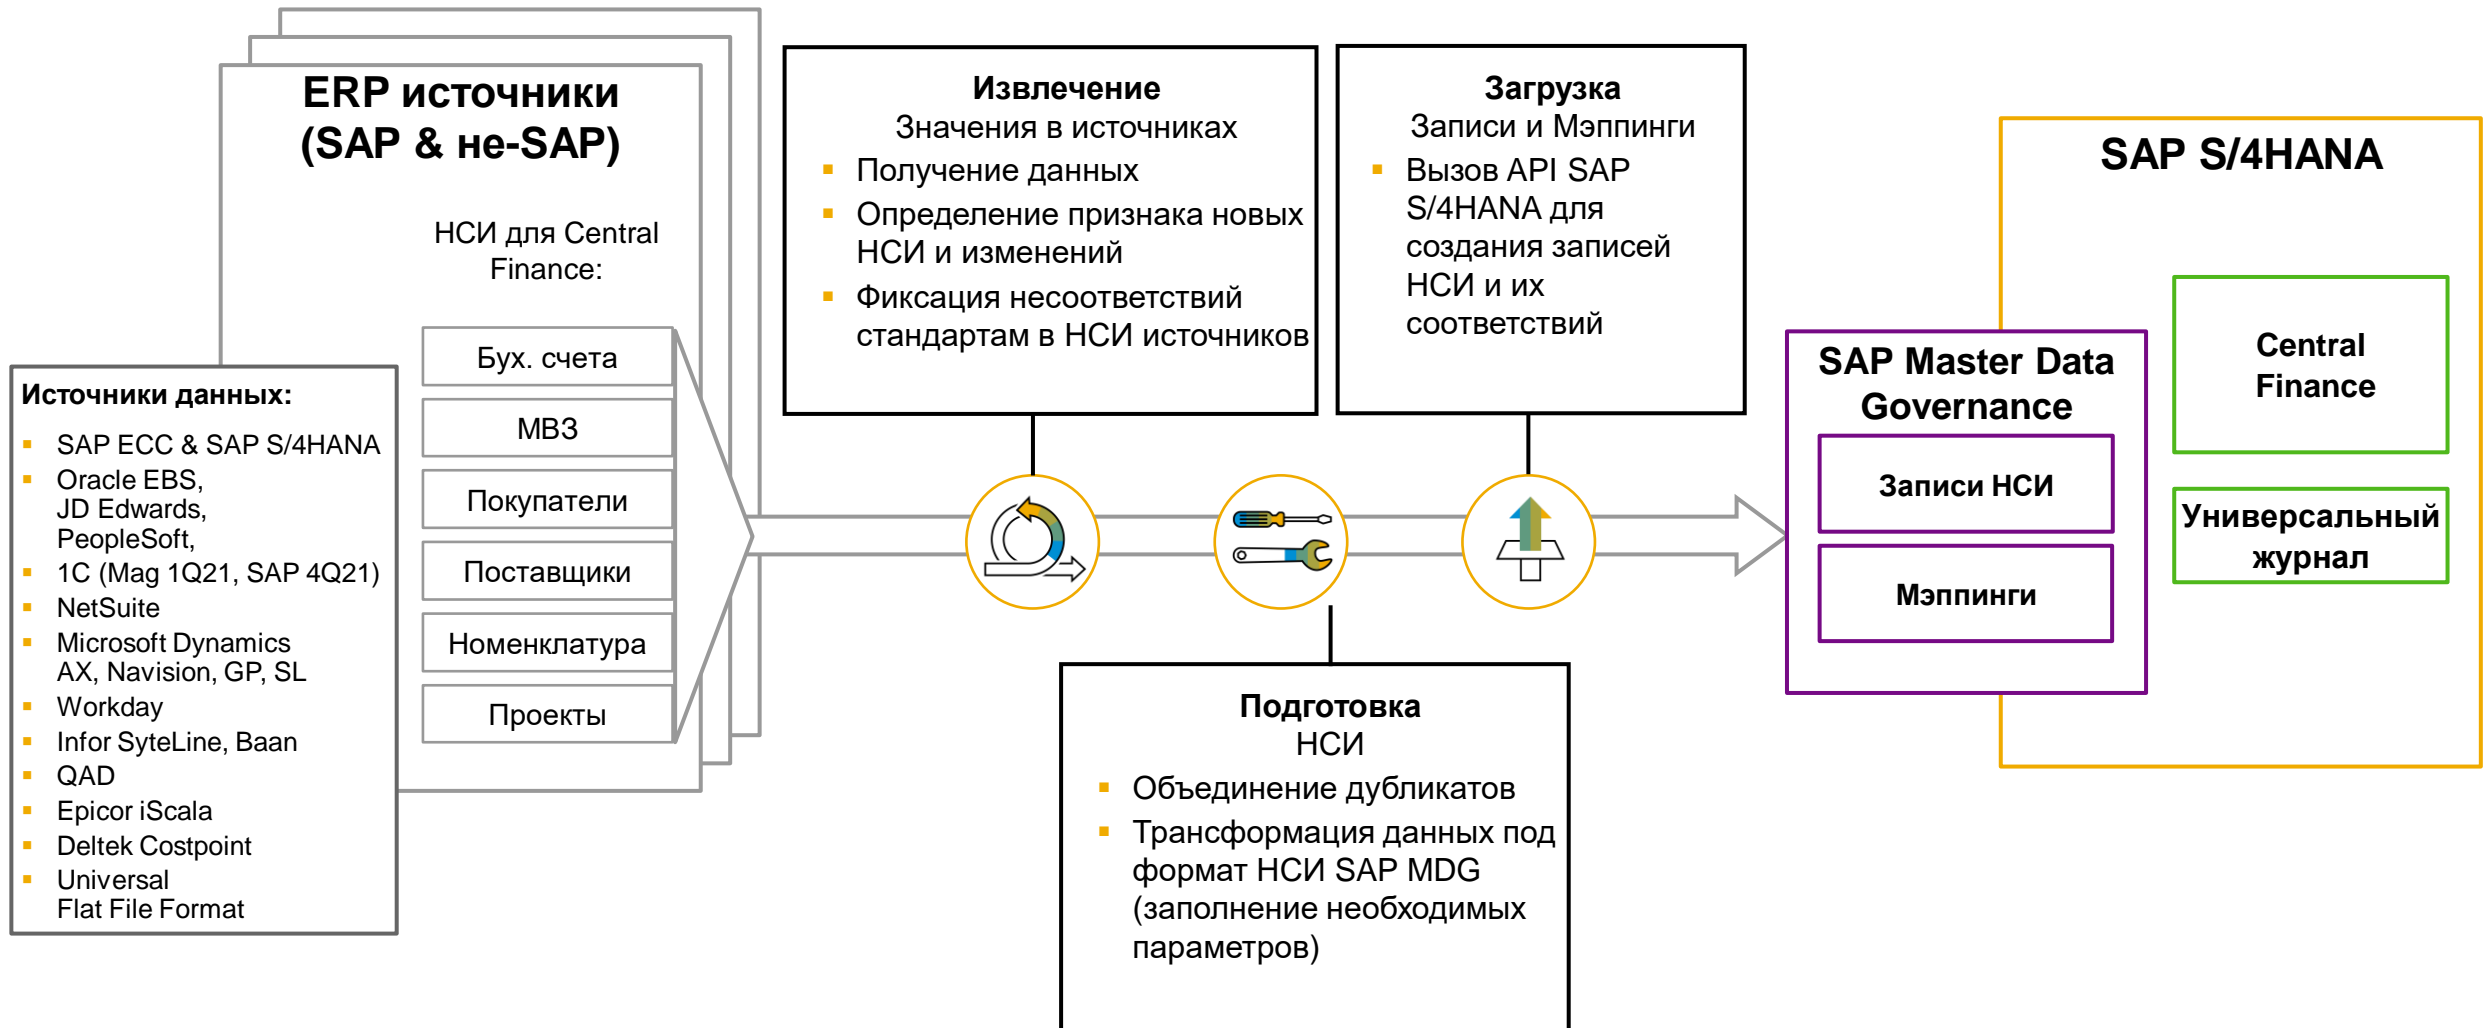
ERP источники (SAP & не-SAP)

НСИ для Central Finance:

Бух. счета

МВЗ

Покупатели

Поставщики

Номенклатура

Проекты

Источники данных:
- SAP ECC & SAP S/4HANA
- Oracle EBS, JD Edwards, PeopleSoft,
- 1C (Mag 1Q21, SAP 4Q21)
- NetSuite
- Microsoft Dynamics AX, Navision, GP, SL
- Workday
- Infor SyteLine, Baan
- QAD
- Epicor iScala
- Deltek Costpoint
- Universal Flat File Format

Извлечение
Значения в источниках
- Получение данных
- Определение признака новых НСИ и изменений
- Фиксация несоответствий стандартам в НСИ источников

Загрузка
Записи и Мэппинги
- Вызов API SAP S/4HANA для создания записей НСИ и их соответствий

Подготовка НСИ
- Объединение дубликатов
- Трансформация данных под формат НСИ SAP MDG (заполнение необходимых параметров)

SAP S/4HANA

SAP Master Data Governance

Записи НСИ

Мэппинги

Central Finance

Универсальный журнал